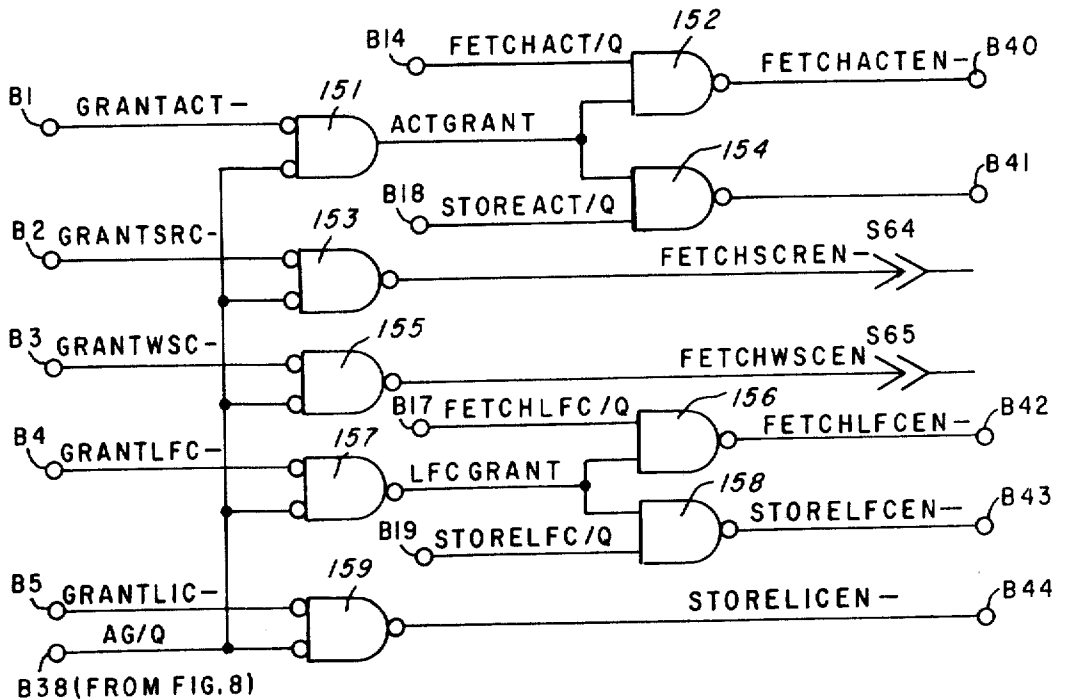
152
B14 FETCHACT/Q
FETCHACTEN– B40
151
B1 GRANTACT–
ACTGRANT
154
B41
B18 STOREACT/Q
153
B2 GRANTSRC–
S64
FETCHSCREN–
155
B3 GRANTWSC–
S65
FETCHWSCEN
156
B17 FETCHLFC/Q
FETCHLFCEN– B42
B4 GRANTLFC–
157
LFC GRANT
158
B19 STORELFC/Q
STORELFCEN– B43
159
B5 GRANTLIC–
STORELICEN– B44
AG/Q
B38(FROM FIG.8)